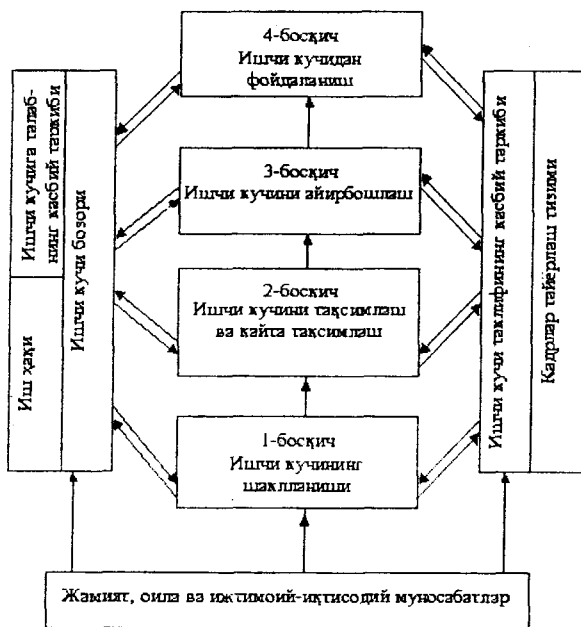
4-босқич
Ишчи кучидан фойдаланиш

3-босқич
Ишчи кучини айирбошлаш

2-босқич
Ишчи кучини тақсимлаш ва қайта тақсимлаш

1-босқич
Ишчи кучининг шаклланиши

Ишчи кучига талабнинг касбий таркиби

Ишчи кучи бозори

Иш ҳақи

Ишчи кучи таклифининг касбий таркиби

Кадрлар тайёрлаш тизими

Жамият, оила ва ижтимоий-иқтисодий муносабатлар